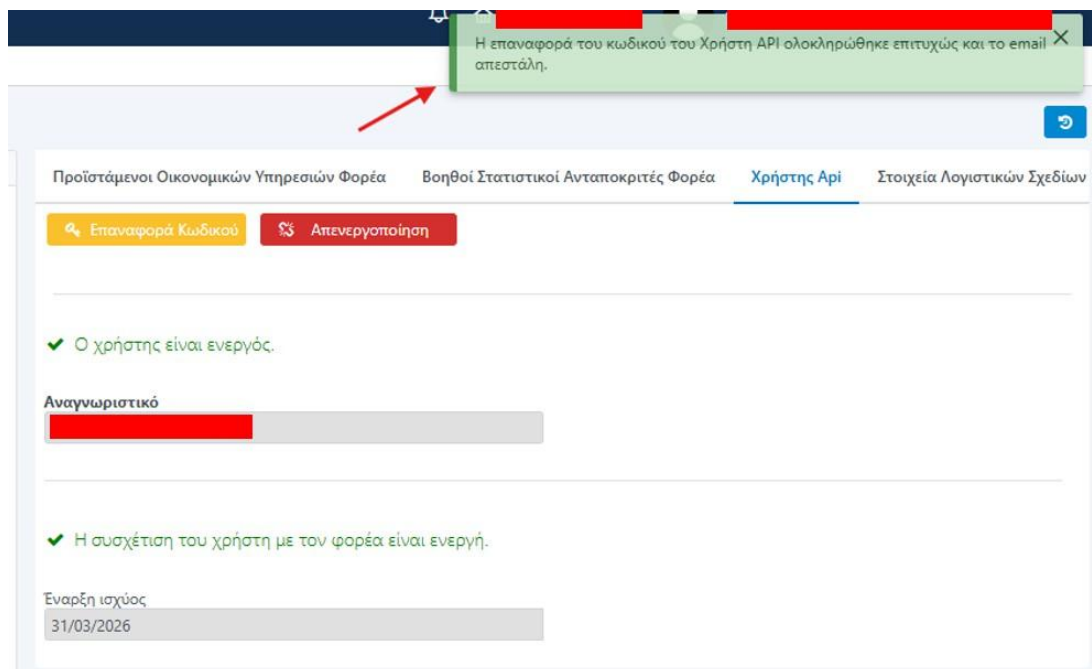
Η επαναφορά του κωδικού του Χρήστη API ολοκληρώθηκε επιτυχώς και το email απεστάλη.

Προϊστάμενοι Οικονομικών Υπηρεσιών Φορέα | Βοηθοί Στατιστικοί Ανταποκριτές Φορέα | Χρήστης Api | Στοιχεία Λογιστικών Σχεδίων

Επαναφορά Κωδικού
Απενεργοποίηση

Ο χρήστης είναι ενεργός.

Αναγνωριστικό

Η συσχέτιση του χρήστη με τον φορέα είναι ενεργή.

Έναρξη ισχύος
31/03/2026